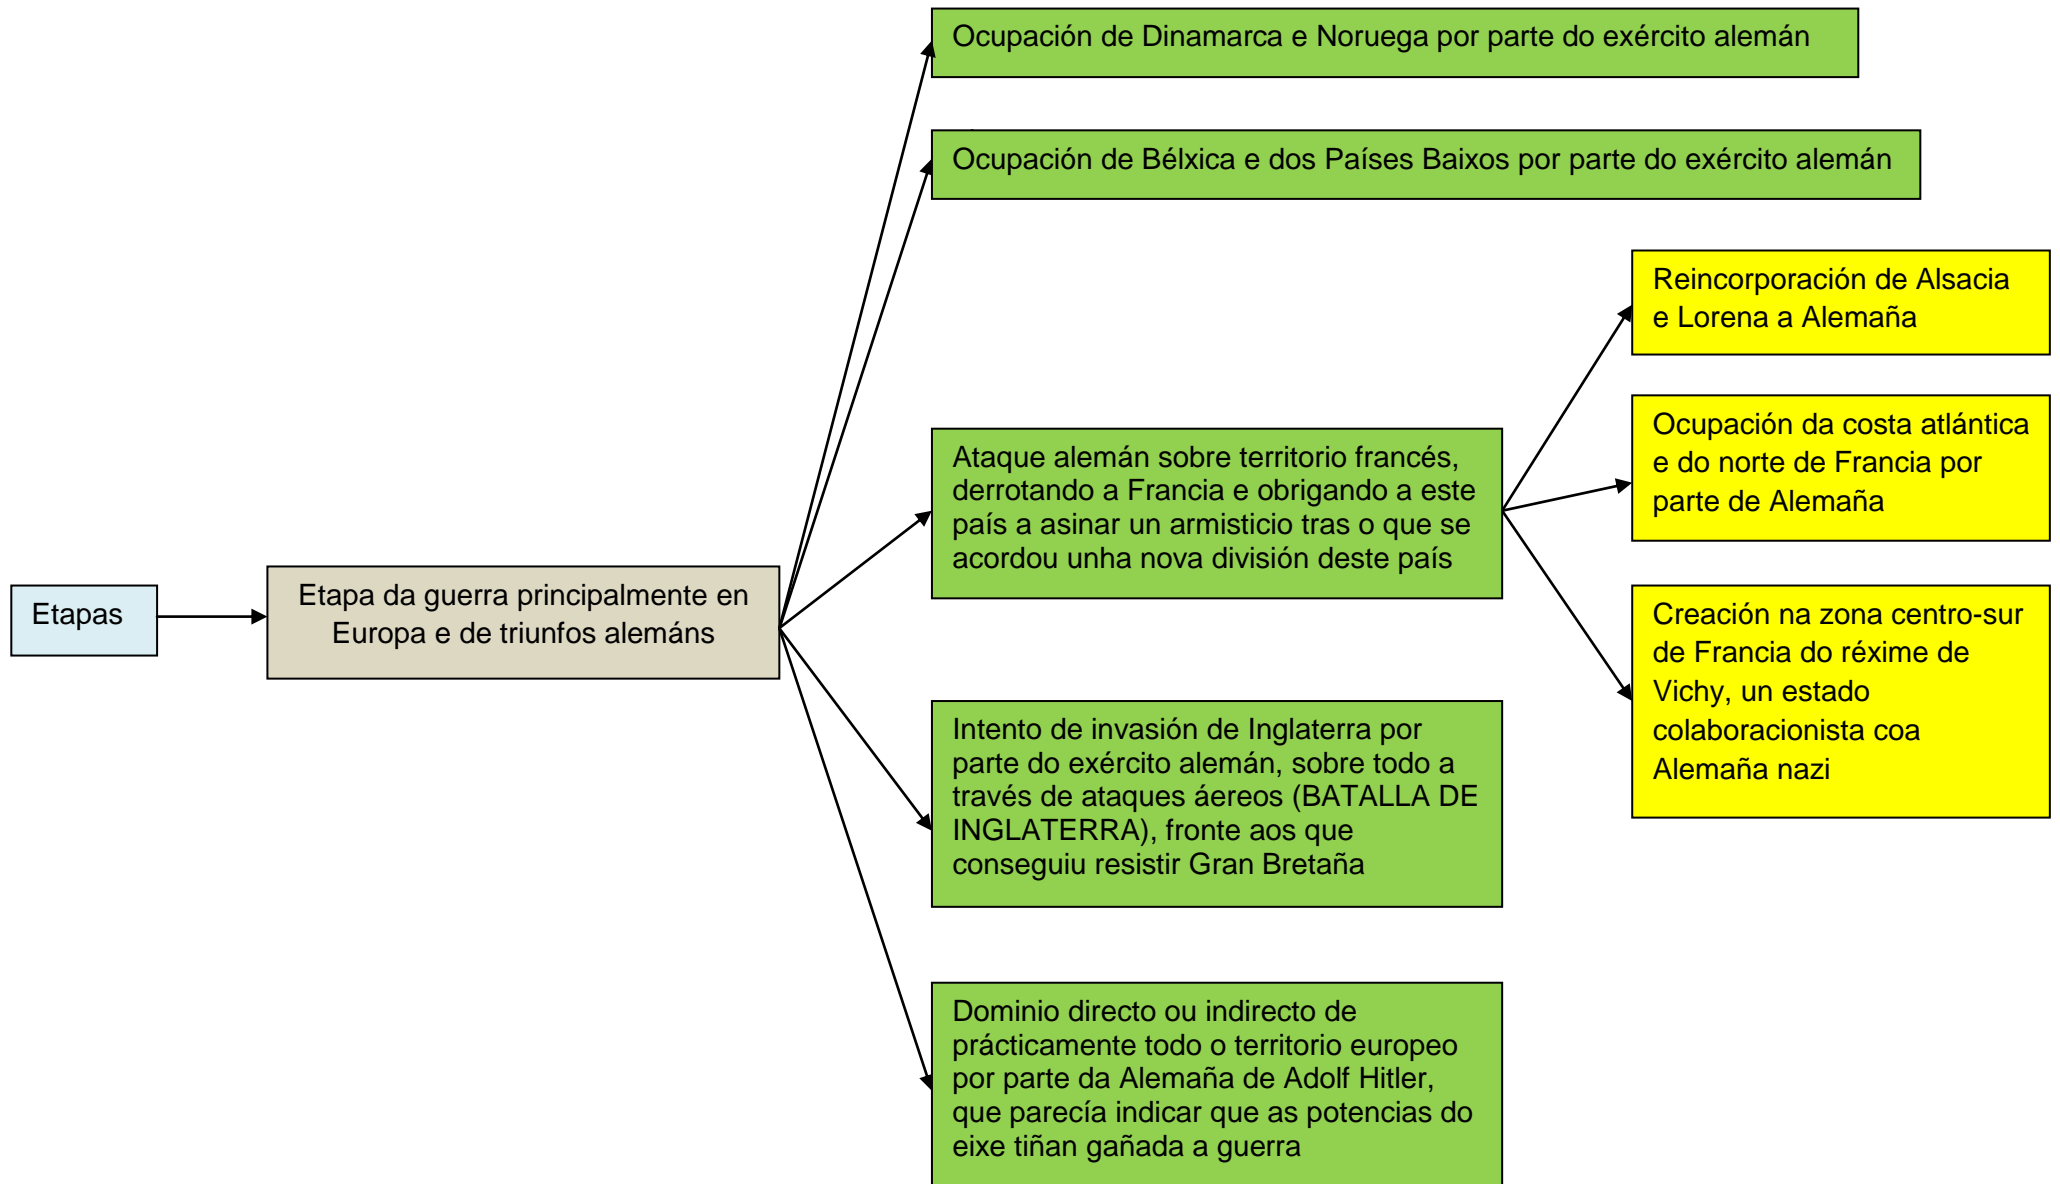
Etapas

Etapa da guerra principalmente en Europa e de triunfos alemáns

Ocupación de Dinamarca e Noruega por parte do exército alemán

Ocupación de Bélxica e dos Países Baixos por parte do exército alemán

Ataque alemán sobre territorio francés, derrotando a Francia e obrigando a este país a asinar un armisticio tras o que se acordou unha nova división deste país

Reincorporación de Alsacia e Lorena a Alemaña

Ocupación da costa atlántica e do norte de Francia por parte de Alemaña

Creación na zona centro-sur de Francia do réxime de Vichy, un estado colaboracionista coa Alemaña nazi

Intento de invasión de Inglaterra por parte do exército alemán, sobre todo a través de ataques áereos (BATALLA DE INGLATERRA), fronte aos que conseguiu resistir Gran Bretaña

Dominio directo ou indirecto de prácticamente todo o territorio europeo por parte da Alemaña de Adolf Hitler, que parecía indicar que as potencias do eixe tiñan gañada a guerra